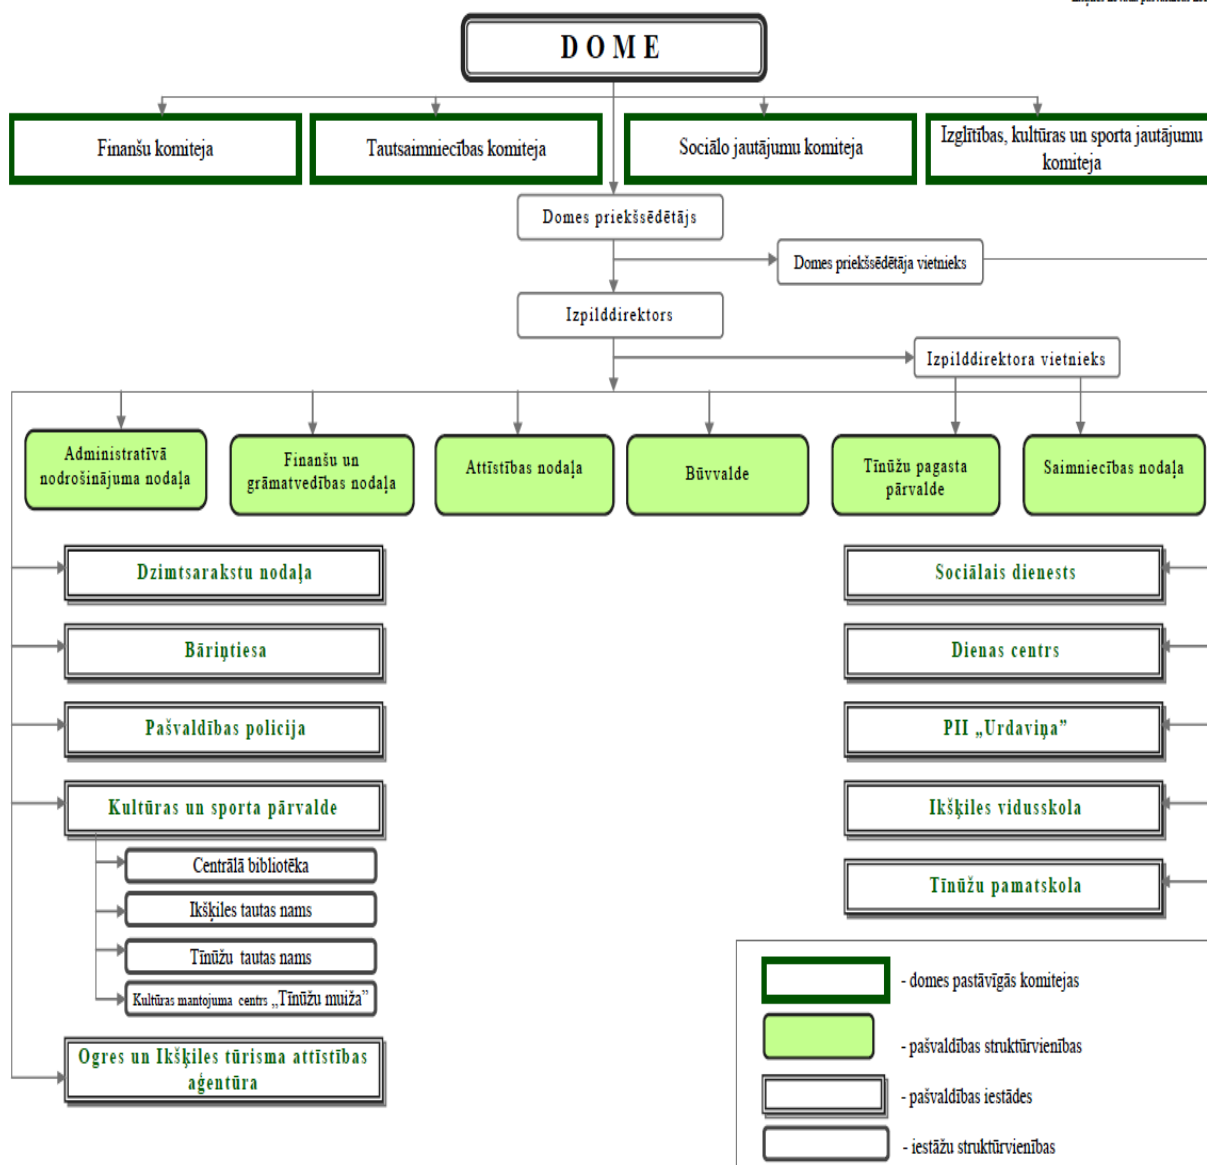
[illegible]

DOME

Finanšu komiteja

Tautsaimniecības komiteja

Sociālo jautājumu komiteja

Izglītības, kultūras un sporta jautājumu komiteja

Domes priekšsēdētājs

Domes priekšsēdētāja vietnieks

Izpilddirektors

Izpilddirektora vietnieks

Administratīvā nodrošinājuma nodaļa

Finanšu un grāmatvedības nodaļa

Attīstības nodaļa

Būvvalde

Tīnūžu pagasta pārvalde

Saimniecības nodaļa

Dzimtsarakstu nodaļa

Bāriņtiesa

Pašvaldības policija

Kultūras un sporta pārvalde

Centrālā bibliotēka

Ikšķiles tautas nams

Tīnūžu tautas nams

Kultūras mantojuma centrs „Tīnūžu muiža”

Ogres un Ikšķiles tūrisma attīstības aģentūra

Sociālais dienests

Dienas centrs

PII „Urdaviņa”

Ikšķiles vidusskola

Tīnūžu pamatskola

- domes pastāvīgās komitejas

- pašvaldības struktūrvienības

- pašvaldības iestādes

- iestāžu struktūrvienības